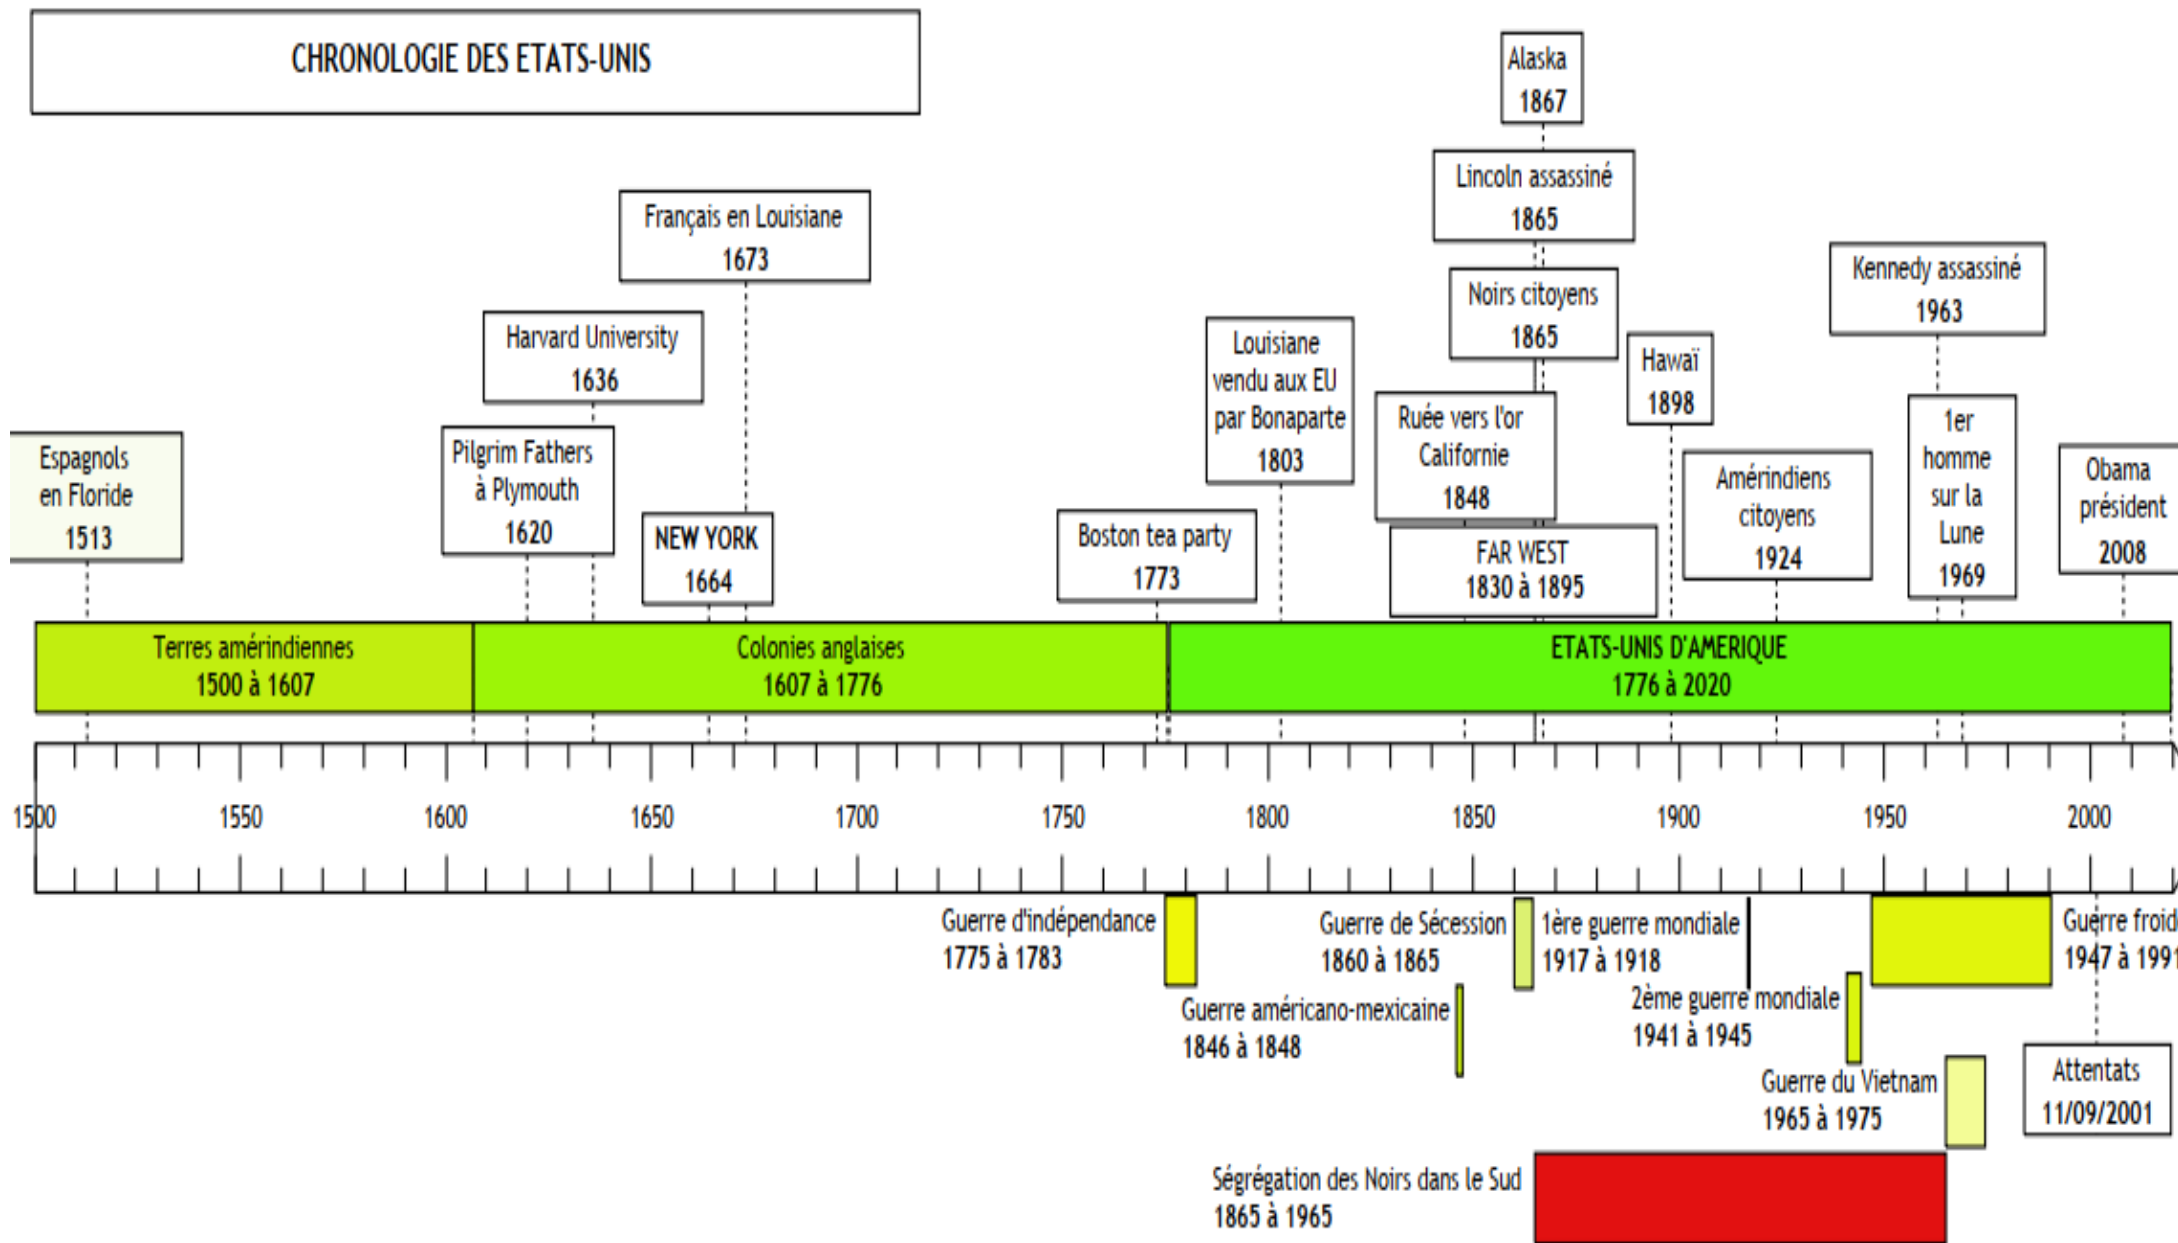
CHRONOLOGIE DES ETATS-UNIS

Alaska
1867

Lincoln assassiné
1865

Français en Louisiane
1673

Kennedy assassiné
1963

Noirs citoyens
1865

Harvard University
1636

Louisiane vendu aux EU par Bonaparte
1803

Hawaï
1898

Ruée vers l'or Californie
1848

1er homme sur la Lune
1969

Espagnols en Floride
1513

Pilgrim Fathers à Plymouth
1620

Amérindiens citoyens
1924

Obama président
2008

NEW YORK
1664

Boston tea party
1773

FAR WEST
1830 à 1895

Terres amérindiennes
1500 à 1607

Colonies anglaises
1607 à 1776

ETATS-UNIS D'AMERIQUE
1776 à 2020

1500 1550 1600 1650 1700 1750 1800 1850 1900 1950 2000

Guerre d'indépendance
1775 à 1783

Guerre de Sécession
1860 à 1865

1ère guerre mondiale
1917 à 1918

Guerre froid
1947 à 1991

Guerre américano-mexicaine
1846 à 1848

2ème guerre mondiale
1941 à 1945

Guerre du Vietnam
1965 à 1975

Attentats
11/09/2001

Ségrégation des Noirs dans le Sud
1865 à 1965